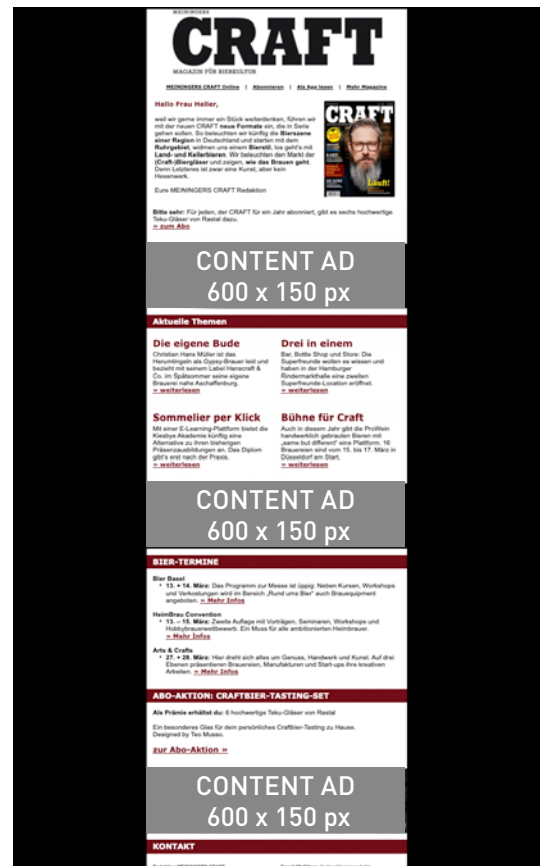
MEININGERS

CRAFT

MAGAZIN FÜR BIERKULTUR

MEININGERS CRAFT Online | Abonnieren | Als App lesen | Mehr Magazine

Hallo Frau Heller,

weil wir gerne immer ein Stück weiterdenken, führen wir mit der neuen CRAFT neue Formate ein, die in Serie gehen sollen. So beleuchten wir künftig die Bierszene einer Region in Deutschland und starten mit dem Ruhrgebiet, widmen uns einem Bierstil, los geht's mit Land- und Kellerbieren. Wir beleuchten den Markt der (Craft-)Biergläser und zeigen, wie das Brauen geht. Dem Letzteres ist zwar eine Kunst, aber kein Hexenwerk.

Eure MEININGERS CRAFT Redaktion

CRAFT

Läuft!

Bitte sehr: Für jeden, der CRAFT für ein Jahr abonniert, gibt es sechs hochwertige Teku-Gläser von Rastal dazu.
» zum Abo

CONTENT AD
600 x 150 px

Aktuelle Themen

Die eigene Bude
Christian Hans Müller ist das Herumtingeln als Gypsy-Brauer leid und bezieht mit seinem Label Hanscraft & Co. im Spätsommer seine eigene Brauerei nahe Aschaffenburg.
» weiterlesen

Drei in einem
Bar, Bottle Shop und Store: Die Superfreunde wollen es wissen und haben in der Hamburger Rindermarkthalle eine zweiten Superfreunde-Location eröffnet.
» weiterlesen

Sommelier per Klick
Mit einer E-Learning-Plattform bietet die Kiesbye Akademie künftig eine Alternative zu ihren bisherigen Präsenzlehrgängen an. Das Diplom gibt's erst nach der Praxis.
» weiterlesen

Bühne für Craft
Auch in diesem Jahr gibt die ProWein handwerklich gebrauten Bieren mit „same but different" eine Plattform. 16 Brauereien sind vom 15. bis 17. März in Düsseldorf am Start.
» weiterlesen

CONTENT AD
600 x 150 px

BIER-TERMINE

Bier Basel
• 13. + 14. März: Das Programm zur Messe ist üppig: Neben Kursen, Workshops und Verkostungen wird im Bereich „Rund ums Bier" auch Brauequipment angeboten. » Mehr Infos

HeimBrau Convention
• 13. – 15. März: Zweite Auflage mit Vorträgen, Seminaren, Workshops und Hobbybrauerwettbewerb. Ein Muss für alle ambitionierten Heimbrauer.
» Mehr Infos

Arts & Crafts
• 27. + 28. März: Hier dreht sich alles um Genuss, Handwerk und Kunst. Auf drei Ebenen präsentieren Brauereien, Manufakturen und Start-ups ihre kreativen Arbeiten. » Mehr Infos

ABO-AKTION: CRAFTBIER-TASTING-SET

Als Prämie erhältst du: 6 hochwertige Teku-Gläser von Rastal

Ein besonderes Glas für dein persönliches Craftbier-Tasting zu Hause. Designed by Teo Musso.

zur Abo-Aktion »

CONTENT AD
600 x 150 px

KONTAKT

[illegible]